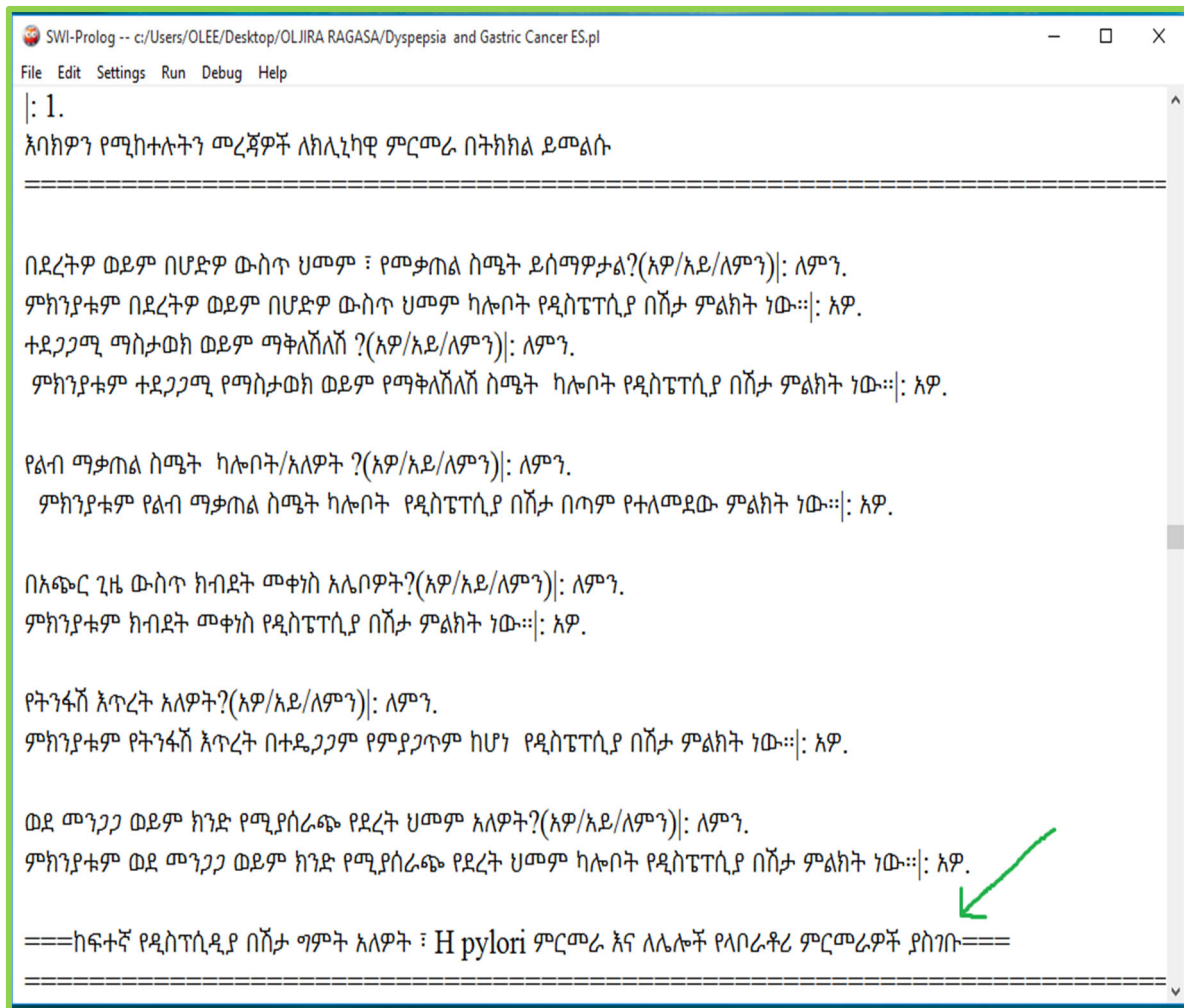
SWI-Prolog -- c:/Users/OLEE/Desktop/OLJIRA RAGASA/Dyspepsia and Gastric Cancer ES.pl

File Edit Settings Run Debug Help

|: 1.
እባክዎን የሚከተሉትን መረጃዎች ለክሊኒካዊ ምርመራ በትክክል ይመልሱ
================================================================

በደረትዎ ወይም በሆድዎ ውስጥ ህመም ፣ የመቃጠል ስሜት ይሰማዎታል?(አዎ/አይ/ለምን)|: ለምን.
ምክንያቱም በደረትዎ ወይም በሆድዎ ውስጥ ህመም ካሎቦት የዲስፔፕሲያ በሽታ ምልክት ነው።|: አዎ.
ተደጋጋሚ ማስታወክ ወይም ማቅለሽለሽ ?(አዎ/አይ/ለምን)|: ለምን.
ምክንያቱም ተደጋጋሚ የማስታወክ ወይም የማቅለሽለሽ ስሜት ካሎቦት የዲስፔፕሲያ በሽታ ምልክት ነው።|: አዎ.

የልብ ማቃጠል ስሜት ካሎቦት/አለዎት ?(አዎ/አይ/ለምን)|: ለምን.
ምክንያቱም የልብ ማቃጠል ስሜት ካሎቦት የዲስፔፕሲያ በሽታ በጣም የተለመደው ምልክት ነው።|: አዎ.

በአጭር ጊዜ ውስጥ ክብደት መቀነስ አሌቦዎት?(አዎ/አይ/ለምን)|: ለምን.
ምክንያቱም ክብደት መቀነስ የዲስፔፕሲያ በሽታ ምልክት ነው።|: አዎ.

የትንፋሽ እጥረት አለዎት?(አዎ/አይ/ለምን)|: ለምን.
ምክንያቱም የትንፋሽ እጥረት በተደጋጋም የምያጋጥም ከሆነ የዲስፔፕሲያ በሽታ ምልክት ነው።|: አዎ.

ወደ መንጋጋ ወይም ክንድ የሚያሰራጭ የደረት ህመም አለዎት?(አዎ/አይ/ለምን)|: ለምን.
ምክንያቱም ወደ መንጋጋ ወይም ክንድ የሚያሰራጭ የደረት ህመም ካሎቦት የዲስፔፕሲያ በሽታ ምልክት ነው።|: አዎ.

===ከፍተኛ የዲስፐሲዲያ በሽታ ግምት አለዎት ፣ H pylori ምርመራ እና ለሌሎች የላቦራቶሪ ምርመራዎች ያስገቡ===
================================================================